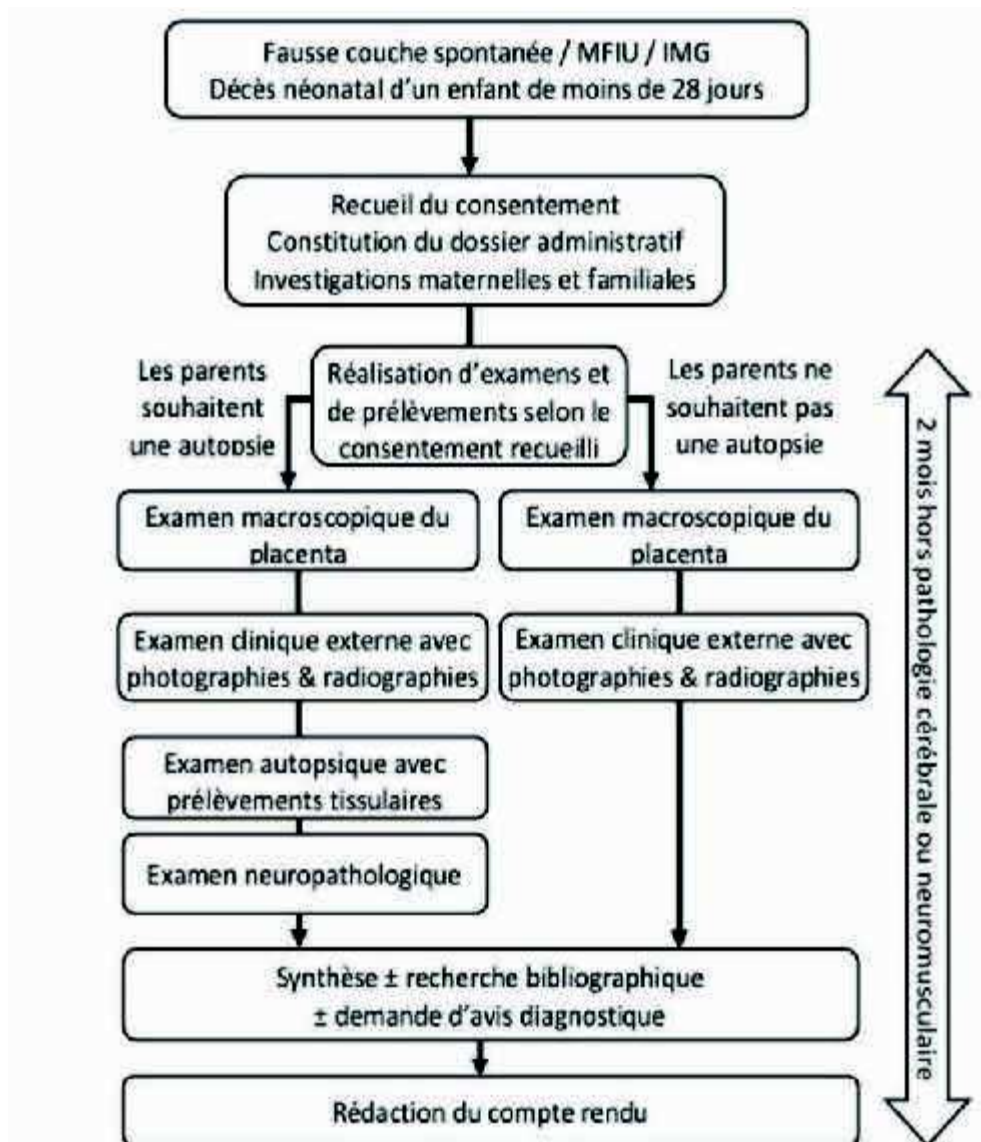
Fausse couche spontanée / MFIU / IMG
Décès néonatal d'un enfant de moins de 28 jours

Recueil du consentement
Constitution du dossier administratif
Investigations maternelles et familiales

Les parents souhaitent une autopsie

Réalisation d'examens et de prélèvements selon le consentement recueilli

Les parents ne souhaitent pas une autopsie

Examen macroscopique du placenta

Examen clinique externe avec photographies & radiographies

Examen autopsique avec prélèvements tissulaires

Examen neuropathologique

Examen macroscopique du placenta

Examen clinique externe avec photographies & radiographies

Synthèse ± recherche bibliographique
± demande d'avis diagnostique

Rédaction du compte rendu

2 mois hors pathologie cérébrale ou neuromusculaire